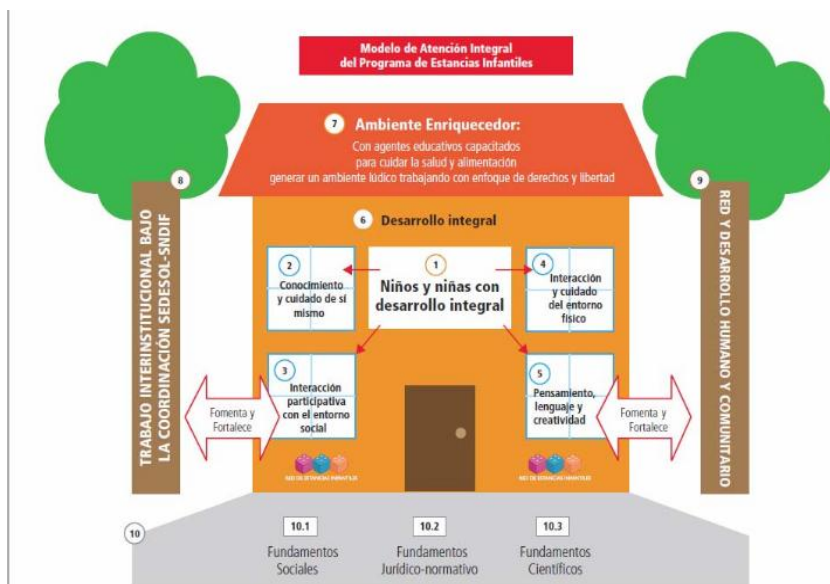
Modelo de Atención Integral del Programa de Estancias Infantiles

7 Ambiente Enriquecedor:

Con agentes educativos capacitados para cuidar la salud y alimentación generar un ambiente lúdico trabajando con enfoque de derechos y libertad

8

TRABAJO INTERINSTITUCIONAL BAJO LA COORDINACIÓN SEDESOL-SNDIF

9

RED Y DESARROLLO HUMANO Y COMUNITARIO

6 Desarrollo integral

1 Niños y niñas con desarrollo integral

2 Conocimiento y cuidado de sí mismo

4 Interacción y cuidado del entorno físico

3 Interacción participativa con el entorno social

5 Pensamiento, lenguaje y creatividad

Fomenta y Fortalece

Fomenta y Fortalece

RED DE ESTANCIAS INFANTILES

RED DE ESTANCIAS INFANTILES

10

10.1 Fundamentos Sociales

10.2 Fundamentos Jurídico-normativo

10.3 Fundamentos Científicos